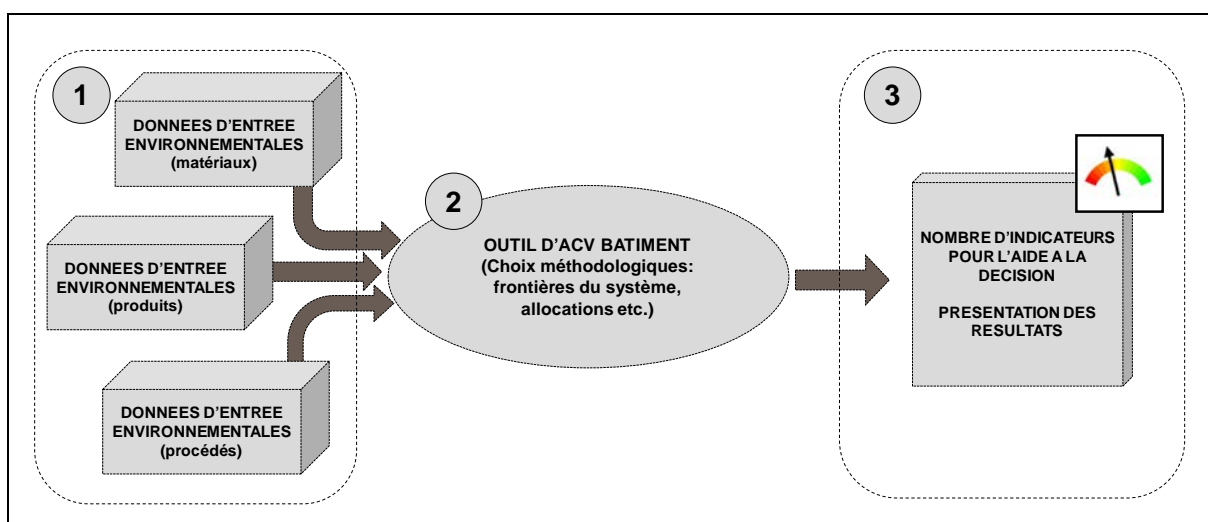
1

DONNEES D'ENTREE ENVIRONNEMENTALES (matériaux)

DONNEES D'ENTREE ENVIRONNEMENTALES (produits)

DONNEES D'ENTREE ENVIRONNEMENTALES (procédés)

2

OUTIL D'ACV BATIMENT (Choix méthodologiques: frontières du système, allocations etc.)

3

NOMBRE D'INDICATEURS POUR L'AIDE A LA DECISION

PRESENTATION DES RESULTATS